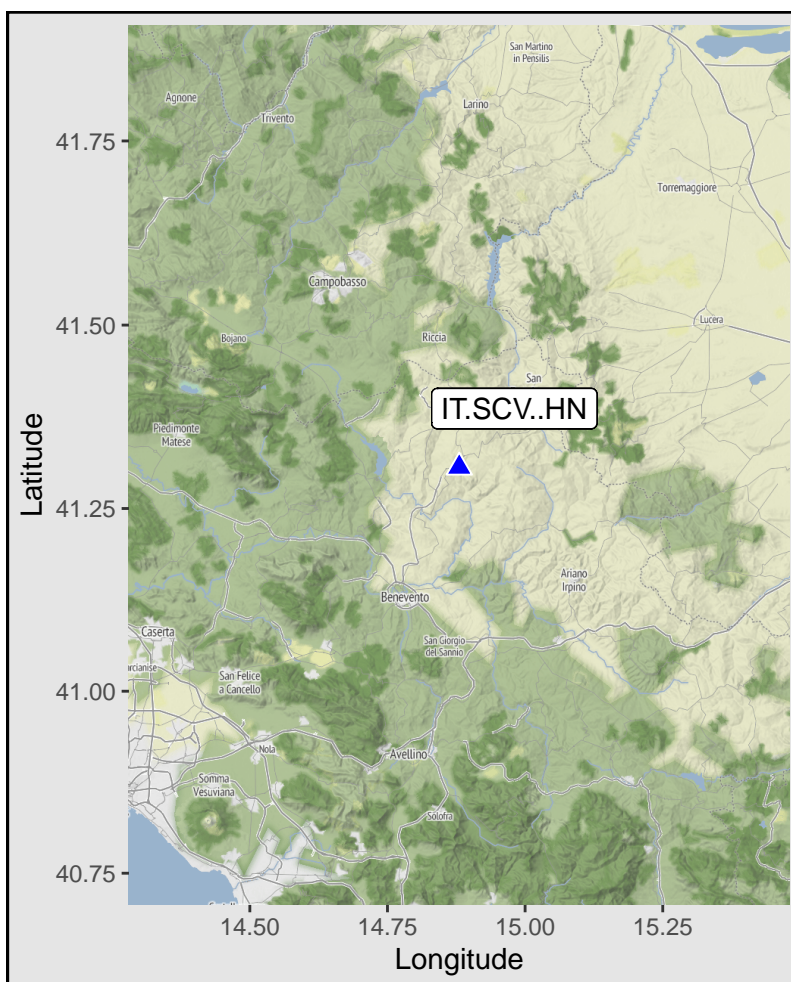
San Martino in Pensilis
Agnone
Trivento
Larino
Torremaggiore
Campobasso
Lucera
Bojano
Riccia
San
IT.SCV..HN
Piedimonte Matese
Ariano Irpino
Benevento
Caserta
San Giorgio del Sannio
rcianise
San Felice a Cancello
Nola
Avellino
Somma Vesuviana
Solofra

Latitude
41.75
41.50
41.25
41.00
40.75

14.50
14.75
15.00
15.25
Longitude